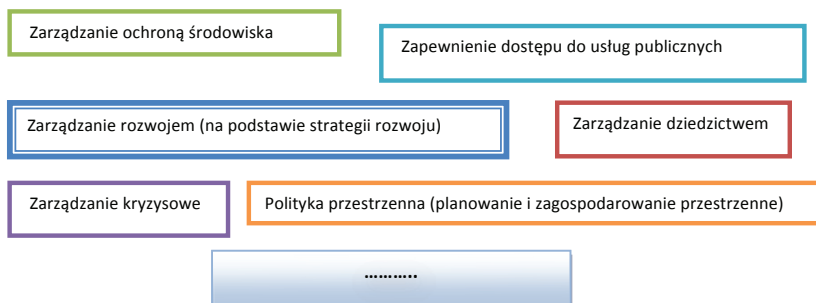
Zarządzanie ochroną środowiska

Zapewnienie dostępu do usług publicznych

Zarządzanie rozwojem (na podstawie strategii rozwoju)

Zarządzanie dziedzictwem

Zarządzanie kryzysowe

Polityka przestrzenna (planowanie i zagospodarowanie przestrzenne)

…………